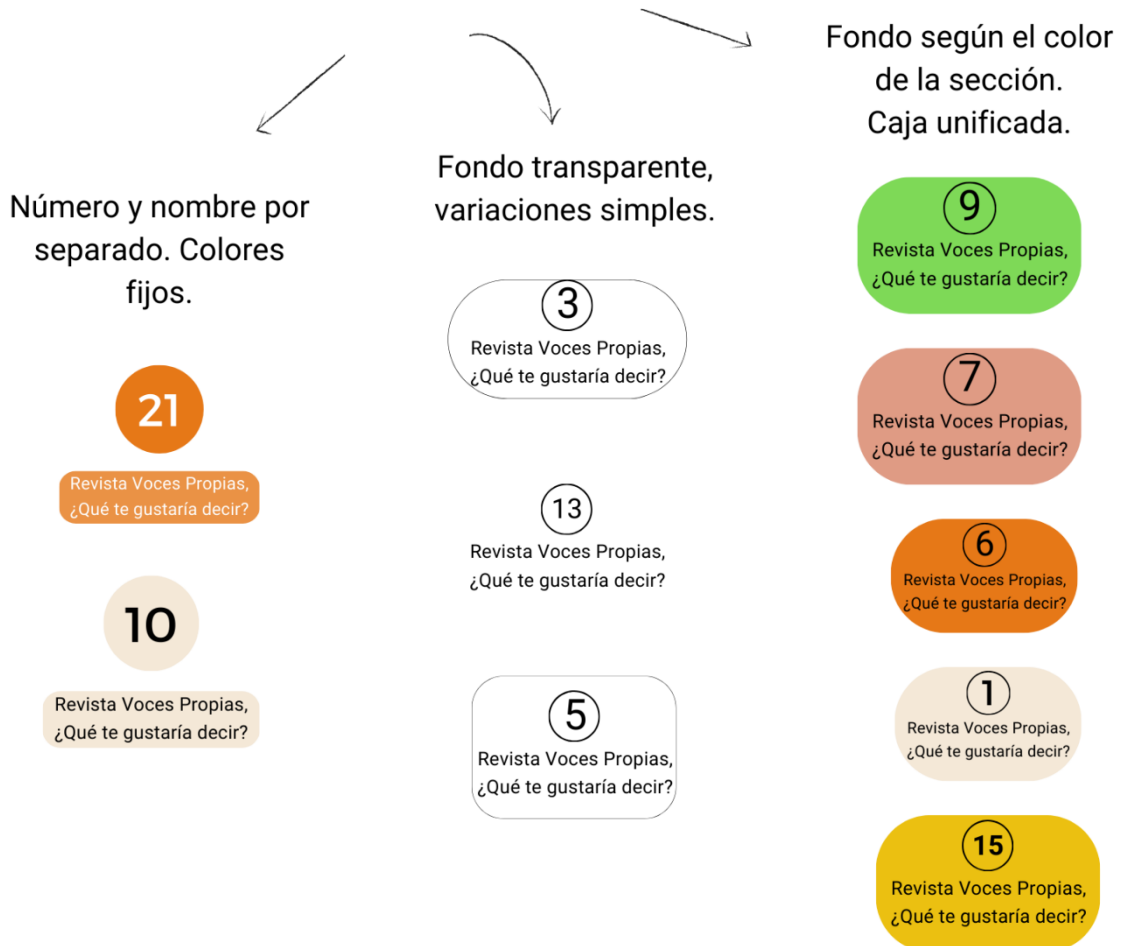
Número y nombre por separado. Colores fijos.

21

Revista Voces Propias, ¿Qué te gustaría decir?

10

Revista Voces Propias, ¿Qué te gustaría decir?

Fondo transparente, variaciones simples.

3

Revista Voces Propias, ¿Qué te gustaría decir?

13

Revista Voces Propias, ¿Qué te gustaría decir?

5

Revista Voces Propias, ¿Qué te gustaría decir?

Fondo según el color de la sección. Caja unificada.

9

Revista Voces Propias, ¿Qué te gustaría decir?

7

Revista Voces Propias, ¿Qué te gustaría decir?

6

Revista Voces Propias, ¿Qué te gustaría decir?

1

Revista Voces Propias, ¿Qué te gustaría decir?

15

Revista Voces Propias, ¿Qué te gustaría decir?